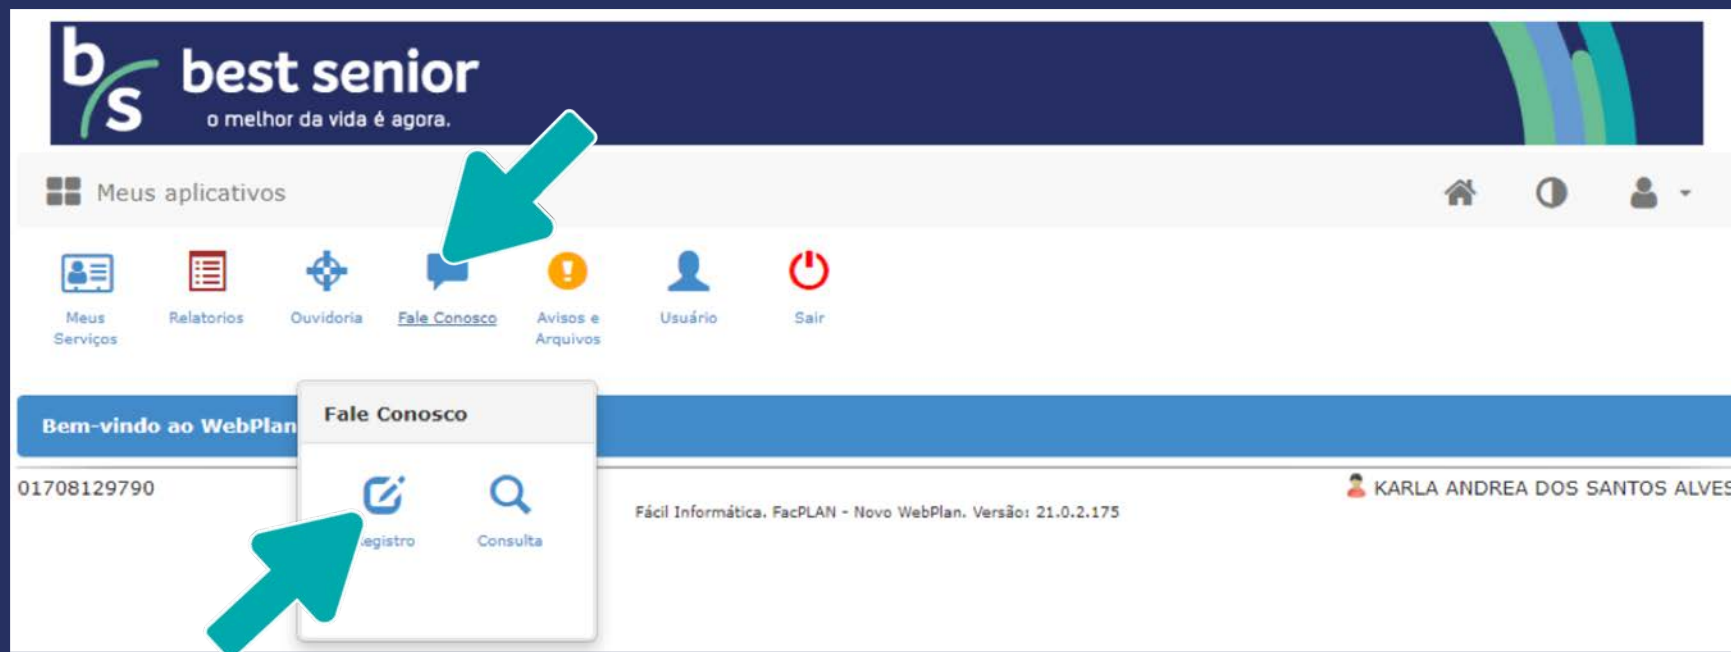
b s best senior
o melhor da vida é agora.

Meus aplicativos

Meus Serviços
Relatorios
Ouvidoria
Fale Conosco
Avisos e Arquivos
Usuário
Sair

Bem-vindo ao WebPlan

Fale Conosco

egistro
Consulta

01708129790

Fácil Informática. FacPLAN - Novo WebPlan. Versão: 21.0.2.175

KARLA ANDREA DOS SANTOS ALVES